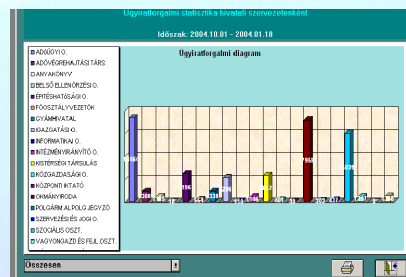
Ügyiratforgalmi statisztika hivatali szervezetenként

Időszak: 2004.10.01 - 2004.01.10

Ügyiratforgalmi diagram

ADÓÜGYI O.
ADÓVÉGREHAJTÁSI TÁRS.
ANYAKÖNYV
BELSŐ ELLENŐRZÉSI O.
ÉPÍTÉSHATÓSÁGI O.
FŐOSZTÁLYVEZETŐK
GYÁMHIVATAL
IGAZGATÁSI O.
INFORMATIKAI O.
INTÉZMÉNYIRÁNYÍTÓ O.
KISTÉRSÉGI TÁRSULÁS
KÖZGAZDASÁGI O.
KÖZPONTI IKTATÓ
OKMÁNYIRODA
POLGÁRM.,AL POLG.JEGYZŐ
SZERVEZÉSI ÉS JOGI O.
SZOCIÁLIS OSZT.
VAGYONGAZD.ÉS FEJL.OSZT.

Összesen